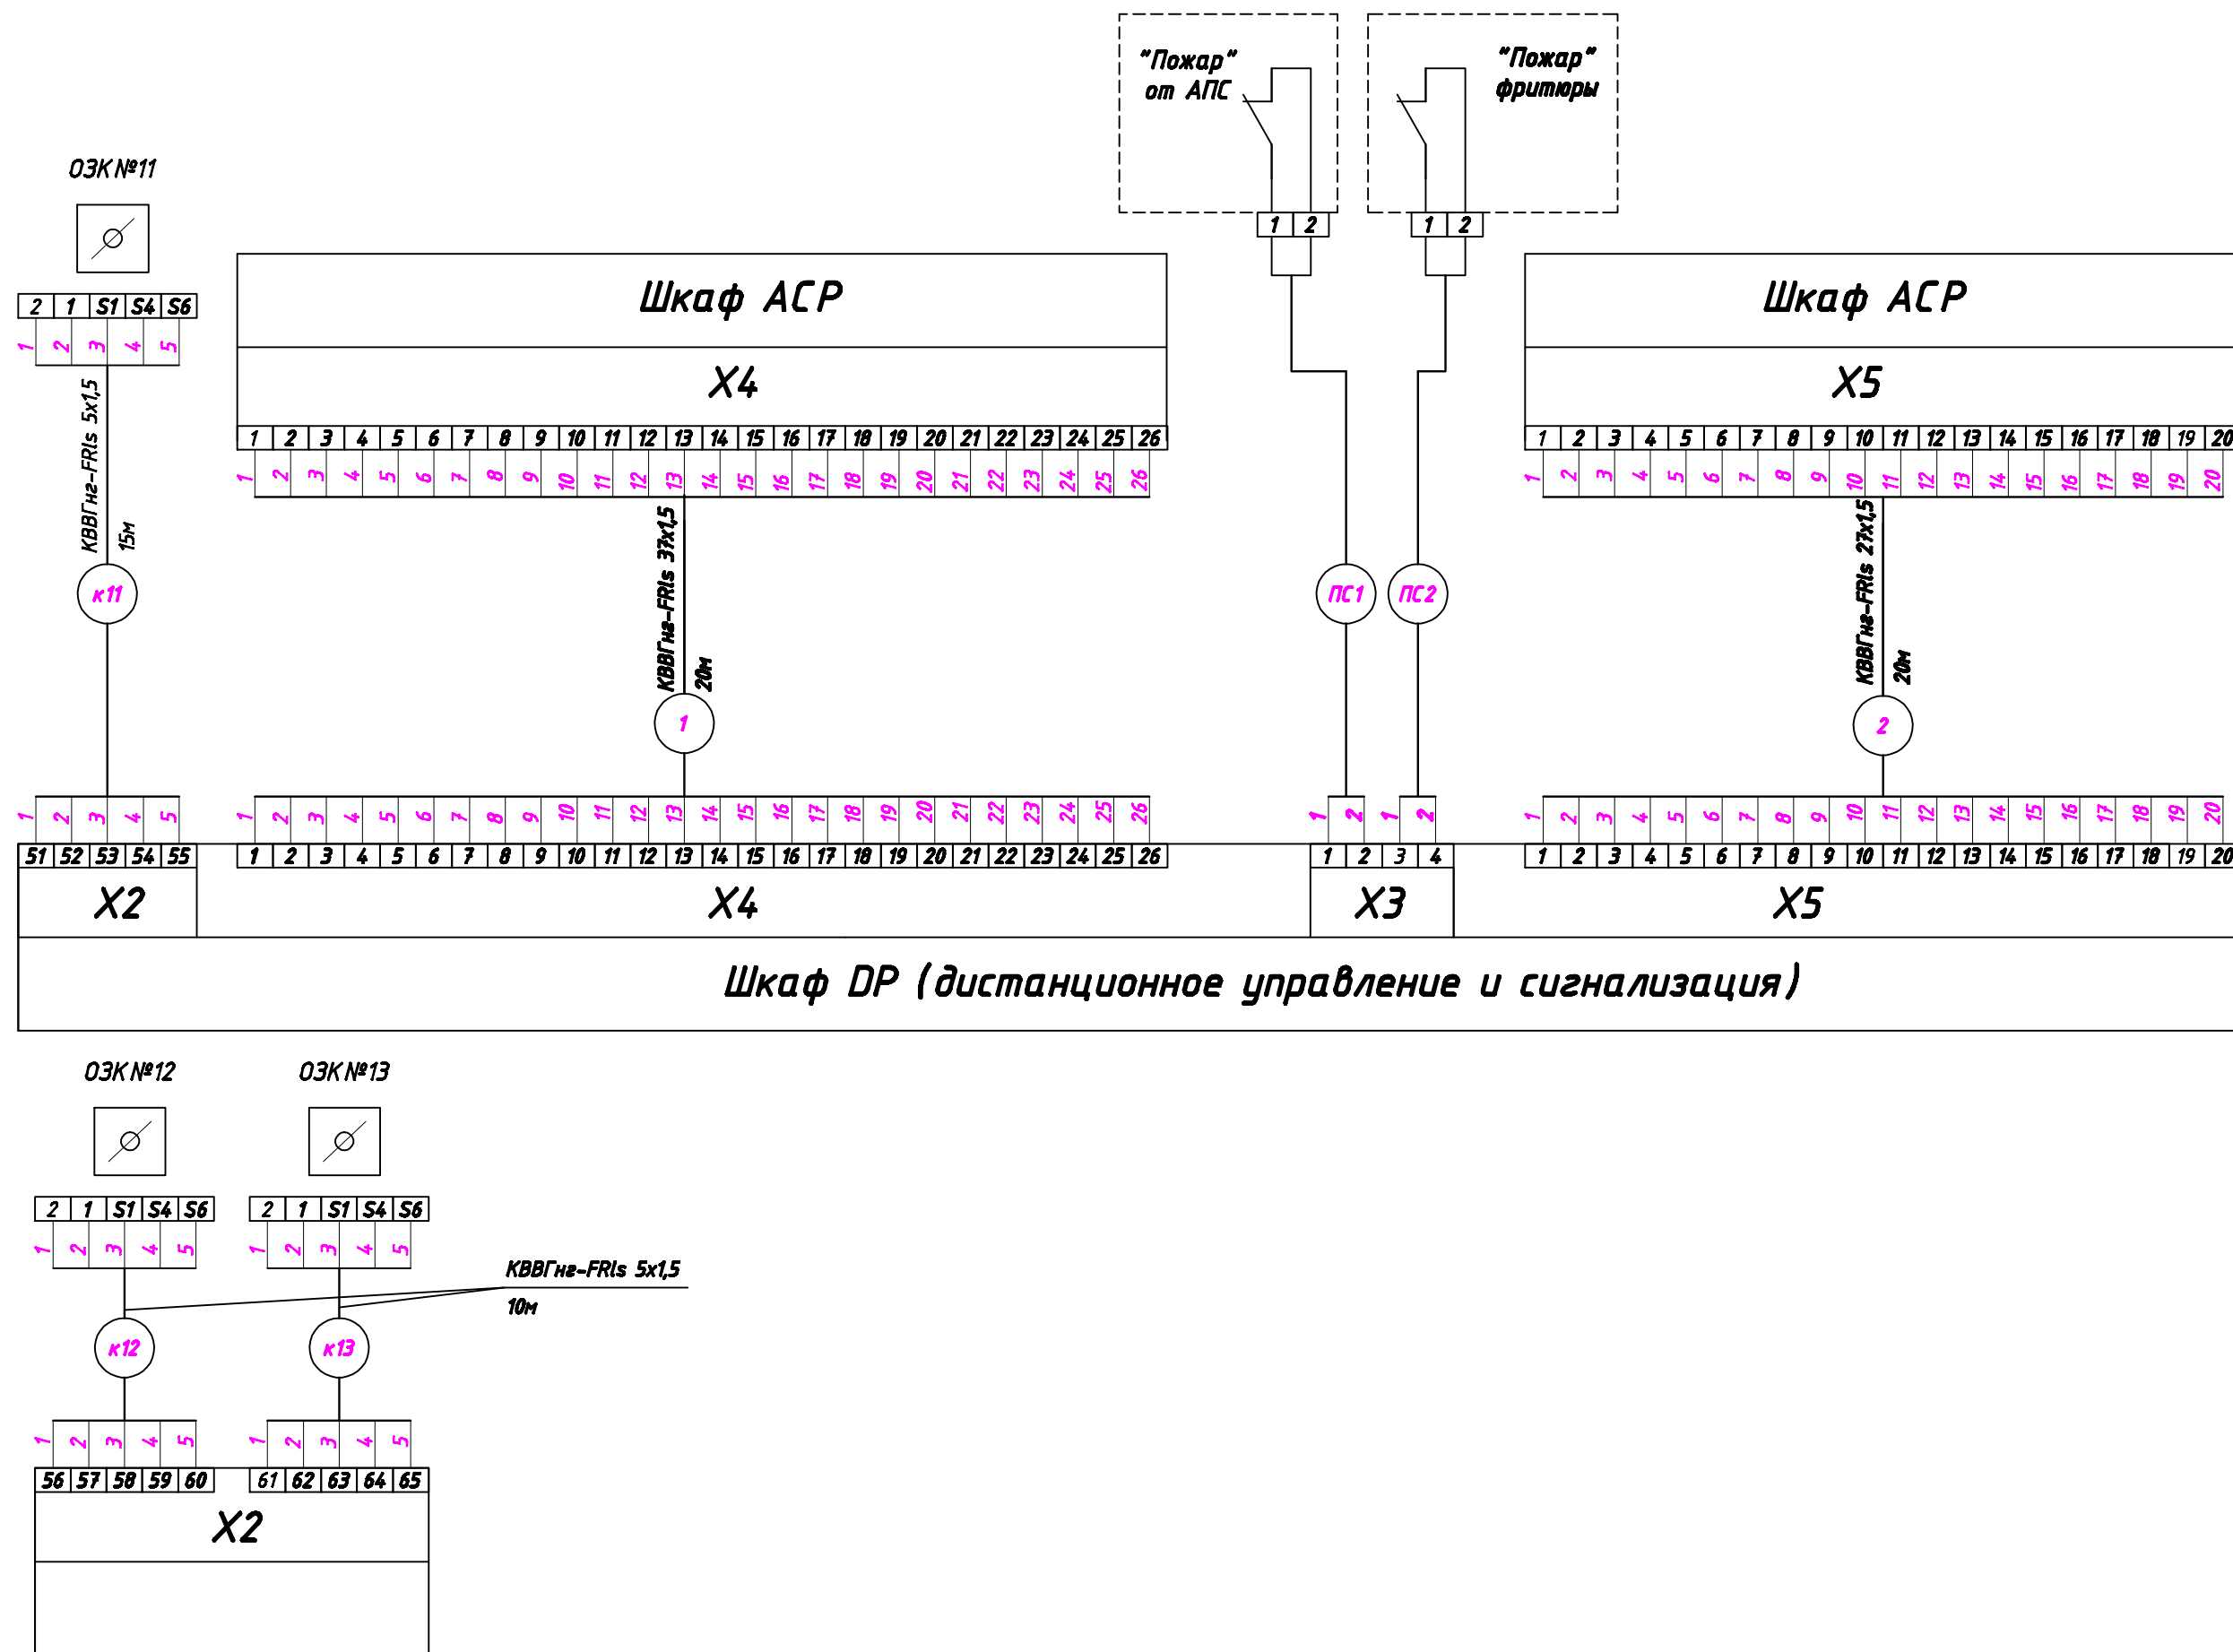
"Пожар" от АПС

"Пожар" фритюры

1 2

1 2

ОЗК №11

| 2 | 1 | S1 | S4 | S6 |
|---|---|---|---|---|

1 2 3 4 5

КВВГнг-FRls 5х1,5
15м

к11

Шкаф АСР

X4

| 1 | 2 | 3 | 4 | 5 | 6 | 7 | 8 | 9 | 10 | 11 | 12 | 13 | 14 | 15 | 16 | 17 | 18 | 19 | 20 | 21 | 22 | 23 | 24 | 25 | 26 |
|---|---|---|---|---|---|---|---|---|---|---|---|---|---|---|---|---|---|---|---|---|---|---|---|---|---|

1 2 3 4 5 6 7 8 9 10 11 12 13 14 15 16 17 18 19 20 21 22 23 24 25 26

КВВГнг-FRls 37х1,5
20м

1

ПС1

ПС2

Шкаф АСР

X5

| 1 | 2 | 3 | 4 | 5 | 6 | 7 | 8 | 9 | 10 | 11 | 12 | 13 | 14 | 15 | 16 | 17 | 18 | 19 | 20 |
|---|---|---|---|---|---|---|---|---|---|---|---|---|---|---|---|---|---|---|---|

1 2 3 4 5 6 7 8 9 10 11 12 13 14 15 16 17 18 19 20

КВВГнг-FRls 27х1,5
20м

2

1 2 3 4 5

1 2 3 4 5 6 7 8 9 10 11 12 13 14 15 16 17 18 19 20 21 22 23 24 25 26

1 2 1 2

1 2 3 4 5 6 7 8 9 10 11 12 13 14 15 16 17 18 19 20

| 51 | 52 | 53 | 54 | 55 |
|---|---|---|---|---|

X2

| 1 | 2 | 3 | 4 | 5 | 6 | 7 | 8 | 9 | 10 | 11 | 12 | 13 | 14 | 15 | 16 | 17 | 18 | 19 | 20 | 21 | 22 | 23 | 24 | 25 | 26 |
|---|---|---|---|---|---|---|---|---|---|---|---|---|---|---|---|---|---|---|---|---|---|---|---|---|---|

X4

| 1 | 2 | 3 | 4 |
|---|---|---|---|

X3

| 1 | 2 | 3 | 4 | 5 | 6 | 7 | 8 | 9 | 10 | 11 | 12 | 13 | 14 | 15 | 16 | 17 | 18 | 19 | 20 |
|---|---|---|---|---|---|---|---|---|---|---|---|---|---|---|---|---|---|---|---|

X5

Шкаф DP (дистанционное управление и сигнализация)

ОЗК №12

ОЗК №13

| 2 | 1 | S1 | S4 | S6 |
|---|---|---|---|---|

| 2 | 1 | S1 | S4 | S6 |
|---|---|---|---|---|

1 2 3 4 5

1 2 3 4 5

КВВГнг-FRls 5х1,5
10м

к12

к13

1 2 3 4 5

1 2 3 4 5

| 56 | 57 | 58 | 59 | 60 |
|---|---|---|---|---|

| 61 | 62 | 63 | 64 | 65 |
|---|---|---|---|---|

X2